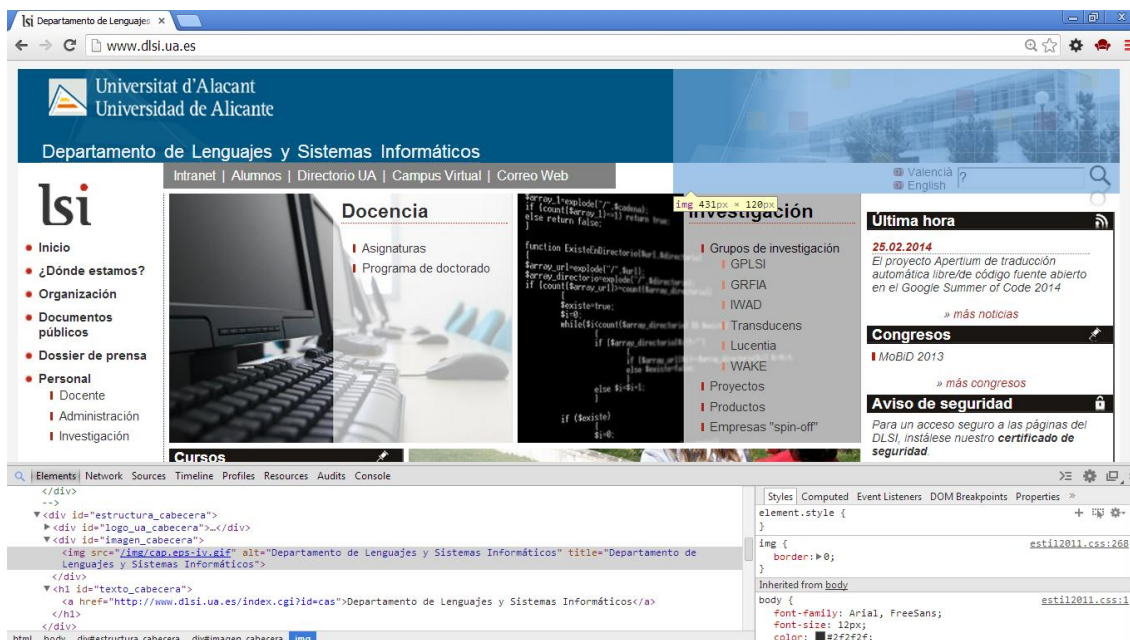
lsi Departamento de Lenguajes ×

www.dlsi.ua.es

Universitat d'Alacant
Universidad de Alicante

Departamento de Lenguajes y Sistemas Informáticos

Intranet | Alumnos | Directorio UA | Campus Virtual | Correo Web

Valencià
English

lsi

• Inicio
• ¿Dónde estamos?
• Organización
• Documentos públicos
• Dossier de prensa
• Personal
I Docente
I Administración
I Investigación

Docencia

I Asignaturas
I Programa de doctorado

img 431px × 120px

Investigación

I Grupos de investigación
I GPLSI
I GRFIA
I IWAD
I Transducens
I Lucentia
I WAKE
I Proyectos
I Productos
I Empresas "spin-off"

Cursos

Última hora

25.02.2014
El proyecto Apertium de traducción automática libre/de código fuente abierto en el Google Summer of Code 2014

» más noticias

Congresos

I MoBiD 2013

» más congresos

Aviso de seguridad

Para un acceso seguro a las páginas del DLSI, instálese nuestro certificado de seguridad.

Elements Network Sources Timeline Profiles Resources Audits Console

</div>
-->
▼<div id="estructura_cabecera">
►<div id="logo_ua_cabecera">…</div>
▼<div id="imagen_cabecera">
<img src="/img/cap.eps-iv.gif" alt="Departamento de Lenguajes y Sistemas Informáticos" title="Departamento de Lenguajes y Sistemas Informáticos">
</div>
▼<h1 id="texto_cabecera">
<a href="http://www.dlsi.ua.es/index.cgi?id=cas">Departamento de Lenguajes y Sistemas Informáticos</a>
</h1>
</div>

html body div#estructura_cabecera div#imagen_cabecera img

Styles Computed Event Listeners DOM Breakpoints Properties »
element.style {
}
img { estil2011.css:268
border: ►0;
}
Inherited from body
body { estil2011.css:1
font-family: Arial, FreeSans;
font-size: 12px;
color: #2f2f2f;